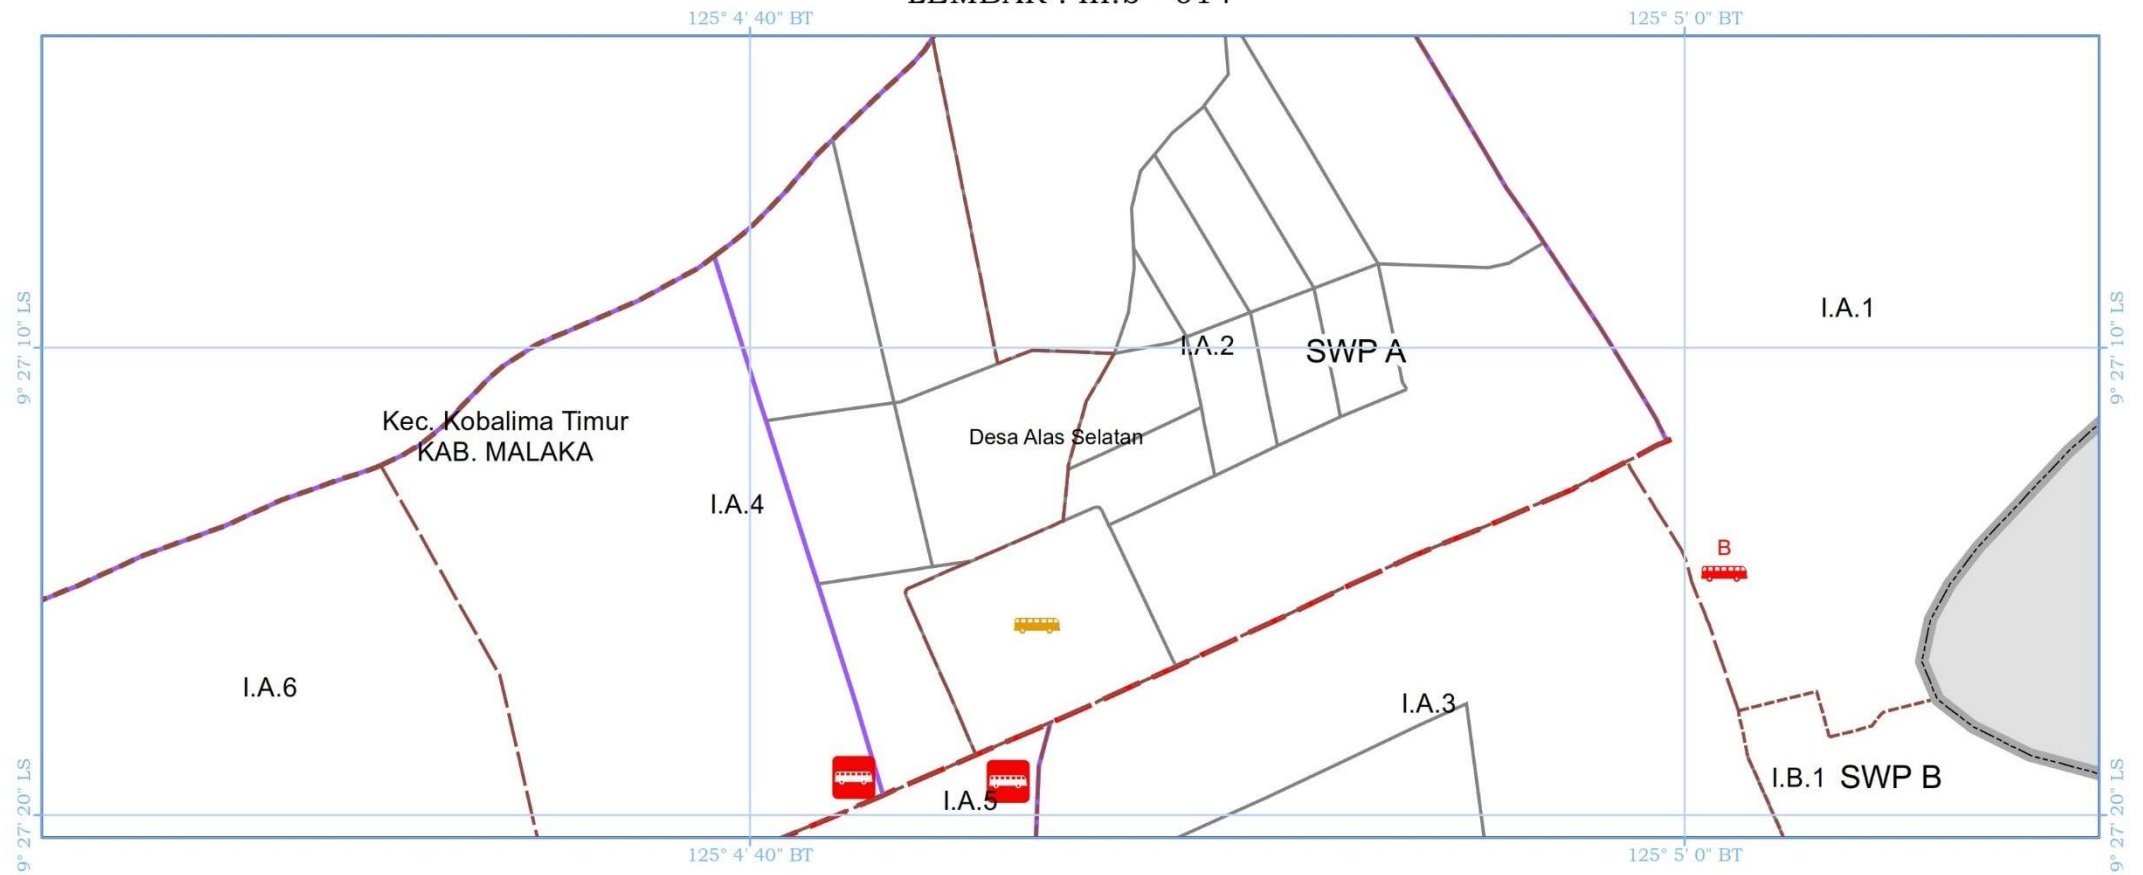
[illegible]

125° 4' 40" BT

125° 5' 0" BT

9° 27' 10" LS

9° 27' 10" LS

I.A.1

I.A.2

SWP A

Kec. Kobalima Timur
KAB. MALAKA

Desa Alas Selatan

I.A.4

B

I.A.6

I.A.3

I.A.5

I.B.1 SWP B

9° 27' 20" LS

9° 27' 20" LS

125° 4' 40" BT

125° 5' 0" BT